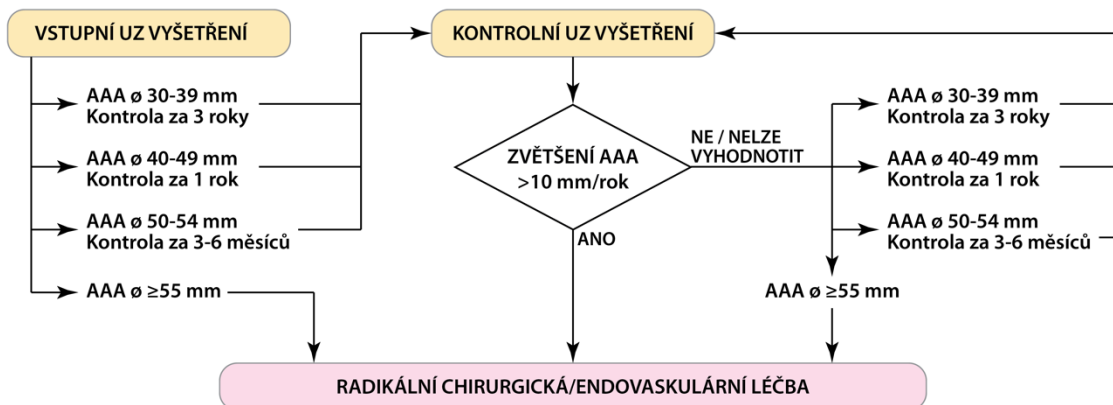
VSTUPNÍ UZ VYŠETŘENÍ

AAA ø 30-39 mm
Kontrola za 3 roky

AAA ø 40-49 mm
Kontrola za 1 rok

AAA ø 50-54 mm
Kontrola za 3-6 měsíců

AAA ø ≥55 mm

KONTROLNÍ UZ VYŠETŘENÍ

ZVĚTŠENÍ AAA
>10 mm/rok

NE / NELZE
VYHODNOTIT

ANO

AAA ø 30-39 mm
Kontrola za 3 roky

AAA ø 40-49 mm
Kontrola za 1 rok

AAA ø 50-54 mm
Kontrola za 3-6 měsíců

AAA ø ≥55 mm

RADIKÁLNÍ CHIRURGICKÁ/ENDOVASKULÁRNÍ LÉČBA